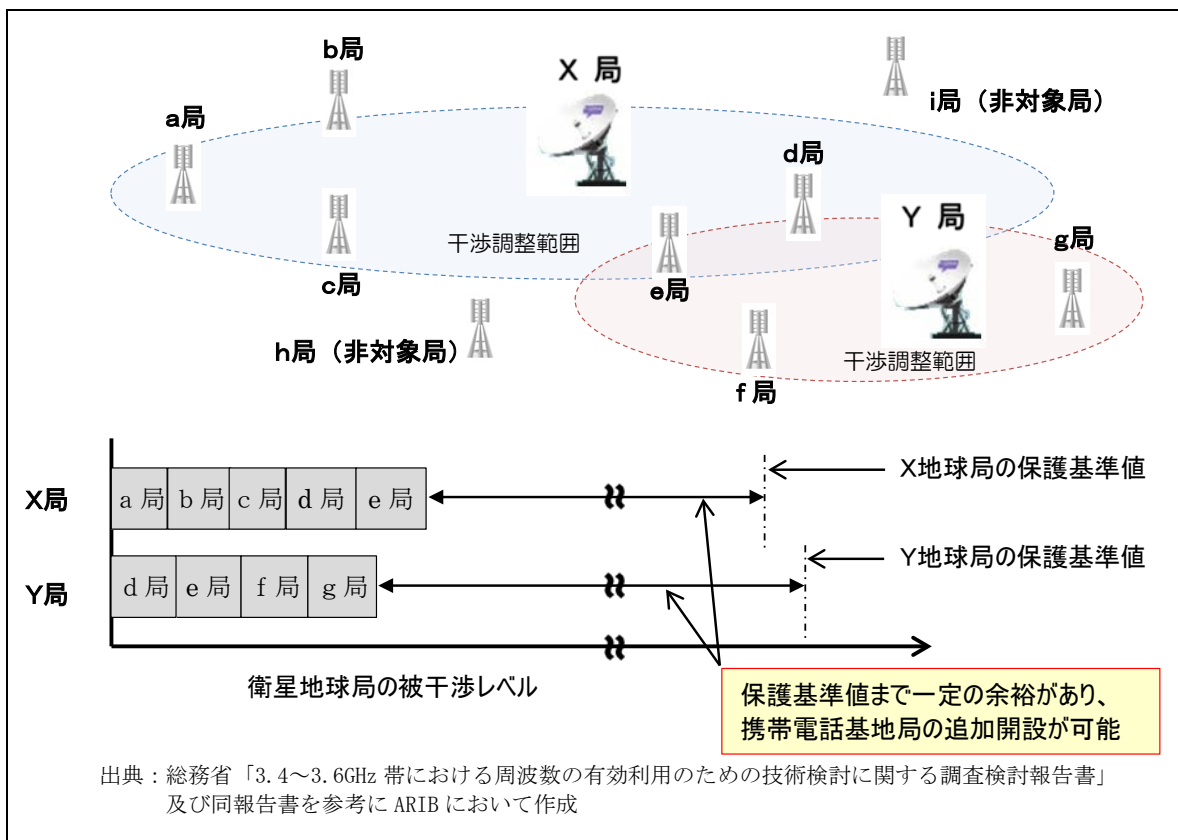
b局

X 局

i局（非対象局）

a局

d局

Y 局

干渉調整範囲

g局

c局

e局

h局（非対象局）

干渉調整範囲

f局

X局

| a 局 | b 局 | c 局 | d 局 | e 局 |
|---|---|---|---|---|

X地球局の保護基準値

Y局

| d 局 | e 局 | f 局 | g 局 |
|---|---|---|---|

Y地球局の保護基準値

衛星地球局の被干渉レベル

保護基準値まで一定の余裕があり、携帯電話基地局の追加開設が可能

出典：総務省「3.4～3.6GHz 帯における周波数の有効利用のための技術検討に関する調査検討報告書」及び同報告書を参考に ARIB において作成